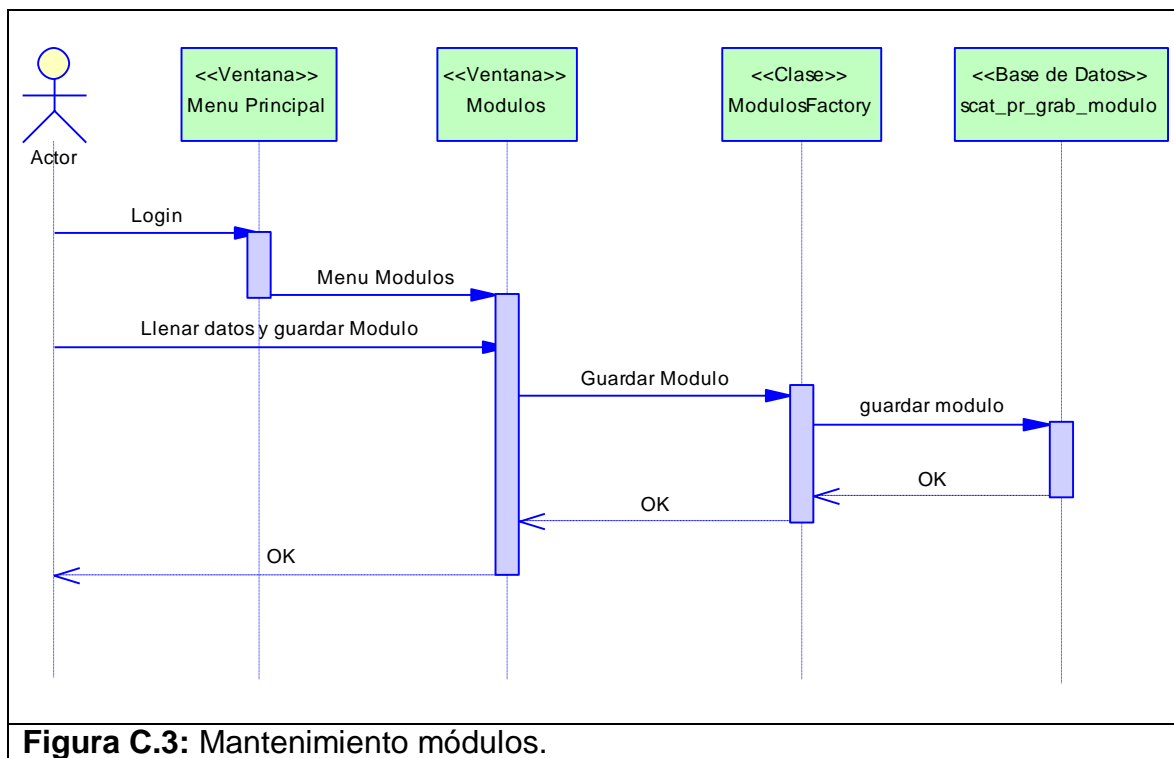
Actor

<<Ventana>>
Menu Principal

<<Ventana>>
Modulos

<<Clase>>
ModulosFactory

<<Base de Datos>>
scat_pr_grab_modulo

Login

Menu Modulos

Llenar datos y guardar Modulo

Guardar Modulo

guardar modulo

OK

OK

OK

**Figura C.3:** Mantenimiento módulos.